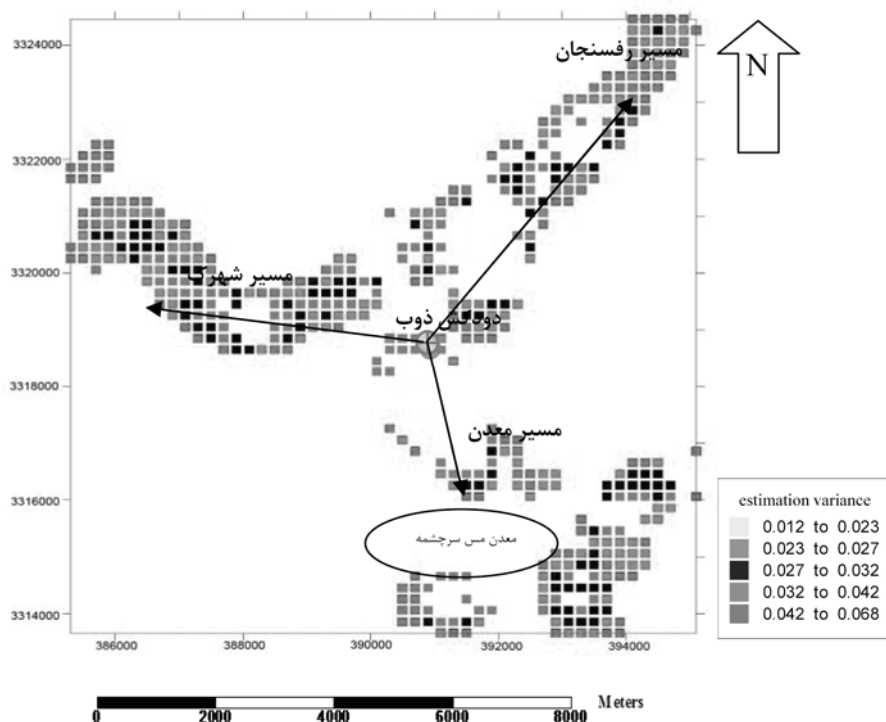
N

مسیر رفسنجان

مسیر شهرک

دودکش ذوب

مسیر معدن

معدن مس سرچشمه

3324000
3322000
3320000
3318000
3316000
3314000

386000
388000
390000
392000
394000

estimation variance
0.012 to 0.023
0.023 to 0.027
0.027 to 0.032
0.032 to 0.042
0.042 to 0.068

0 2000 4000 6000 8000 Meters